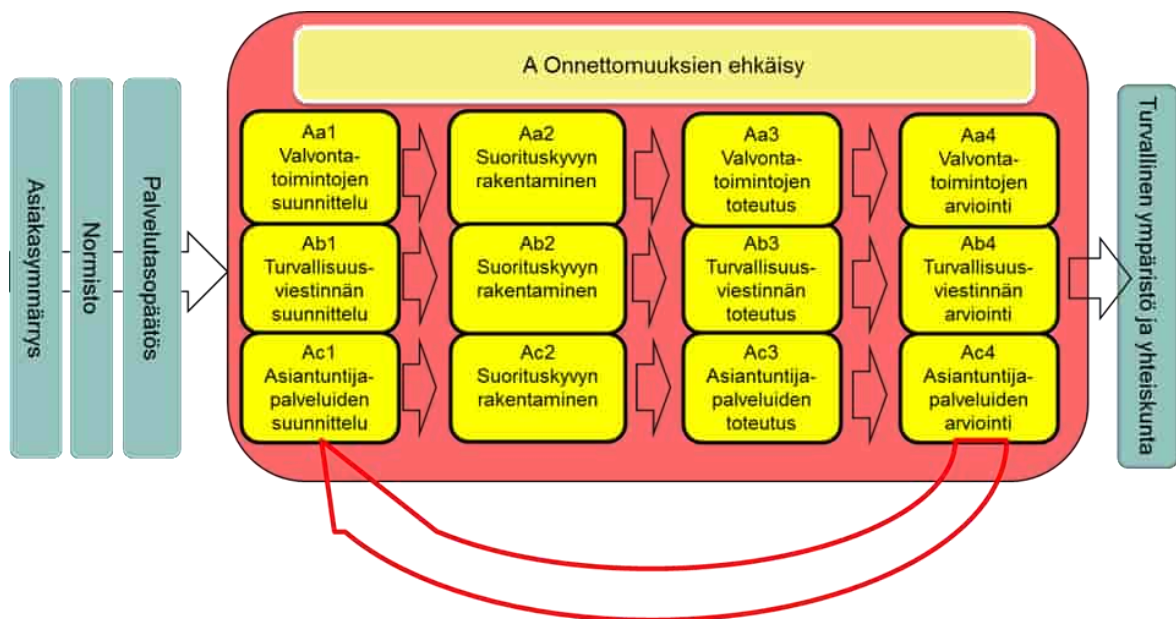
Asiakasymmärrys

Normisto

Palvelutasopäätös

A Onnettomuuksien ehkäisy

Aa1 Valvontatoimintojen suunnittelu

Aa2 Suorituskyvyn rakentaminen

Aa3 Valvontatoimintojen toteutus

Aa4 Valvontatoimintojen arviointi

Ab1 Turvallisuusviestinnän suunnittelu

Ab2 Suorituskyvyn rakentaminen

Ab3 Turvallisuusviestinnän toteutus

Ab4 Turvallisuusviestinnän arviointi

Ac1 Asiantuntijapalveluiden suunnittelu

Ac2 Suorituskyvyn rakentaminen

Ac3 Asiantuntijapalveluiden toteutus

Ac4 Asiantuntijapalveluiden arviointi

Turvallinen ympäristö ja yhteiskunta